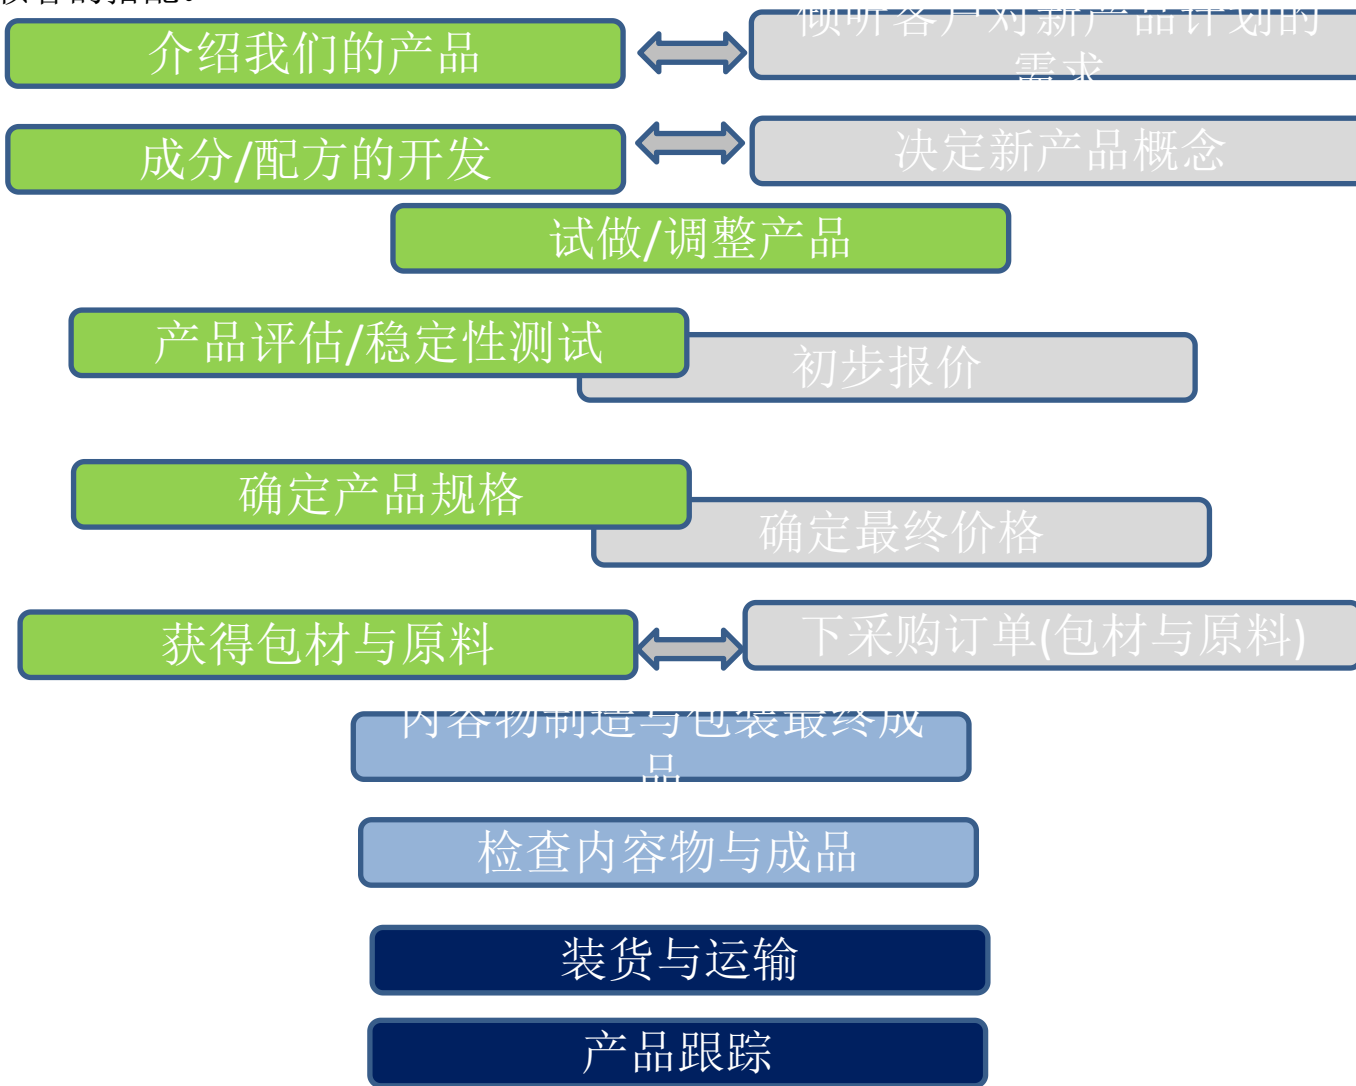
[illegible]

介绍我们的产品

倾听客户对新产品计划的需求

成分/配方的开发

决定新产品概念

试做/调整产品

产品评估/稳定性测试

初步报价

确定产品规格

确定最终价格

获得包材与原料

下采购订单(包材与原料)

内容物制造与包装最终成品

检查内容物与成品

装货与运输

产品跟踪